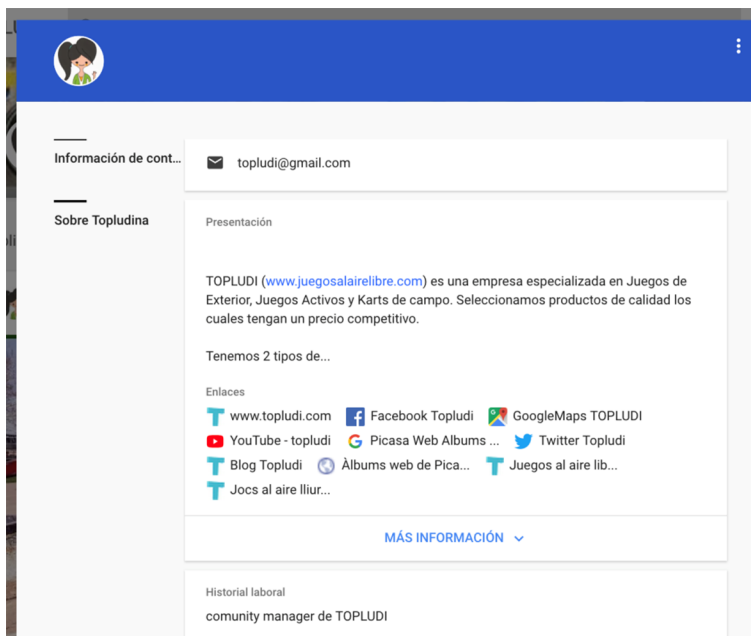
Información de cont...

topludi@gmail.com

Sobre Topludina

Presentación

TOPLUDI (www.juegosalairelibre.com) es una empresa especializada en Juegos de Exterior, Juegos Activos y Karts de campo. Seleccionamos productos de calidad los cuales tengan un precio competitivo.

Tenemos 2 tipos de...

Enlaces

www.topludi.com
Facebook Topludi
GoogleMaps TOPLUDI
YouTube - topludi
Picasa Web Albums ...
Twitter Topludi
Blog Topludi
Àlbums web de Pica...
Juegos al aire lib...
Jocs al aire lliur...

MÁS INFORMACIÓN

Historial laboral

comunity manager de TOPLUDI